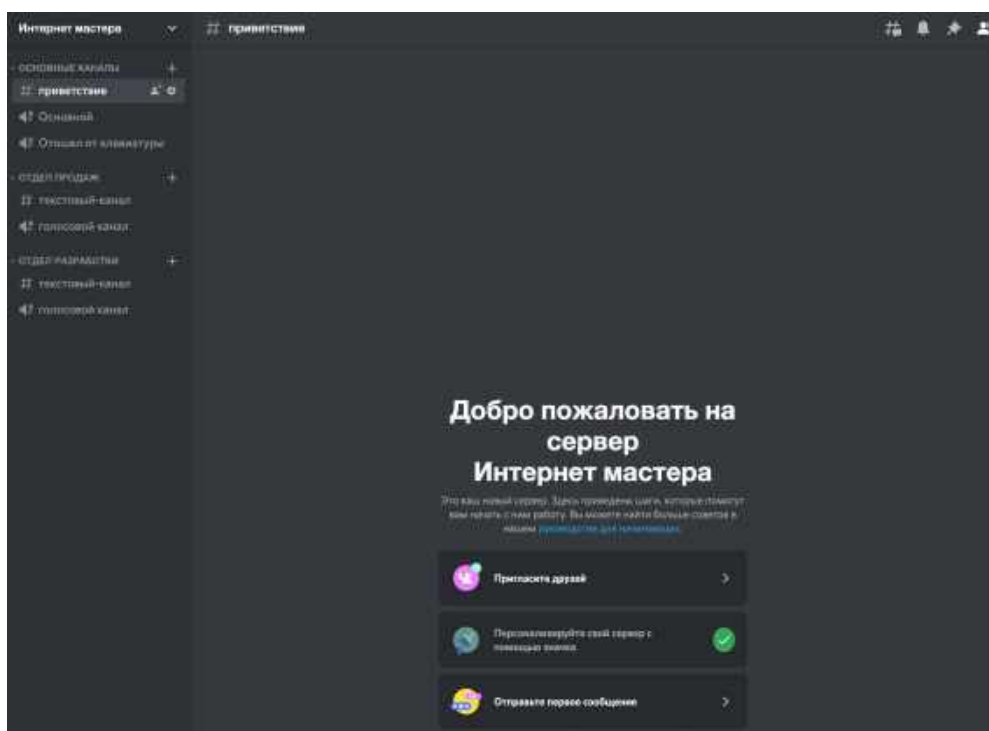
Интернет мастера

основные каналы
приветствие
Основной
Отошел от клавиатуры

отдел продаж
текстовый-канал
голосовой-канал

отдел разработки
текстовый-канал
голосовой канал

приветствие

Добро пожаловать на сервер Интернет мастера

Это ваш новый сервер. Здесь приведены шаги, которые помогут вам начать с ним работу. Вы можете найти больше советов в нашем руководстве для начинающих.

Пригласите друзей

Персонализируйте свой сервер с помощью значка

Отправьте первое сообщение